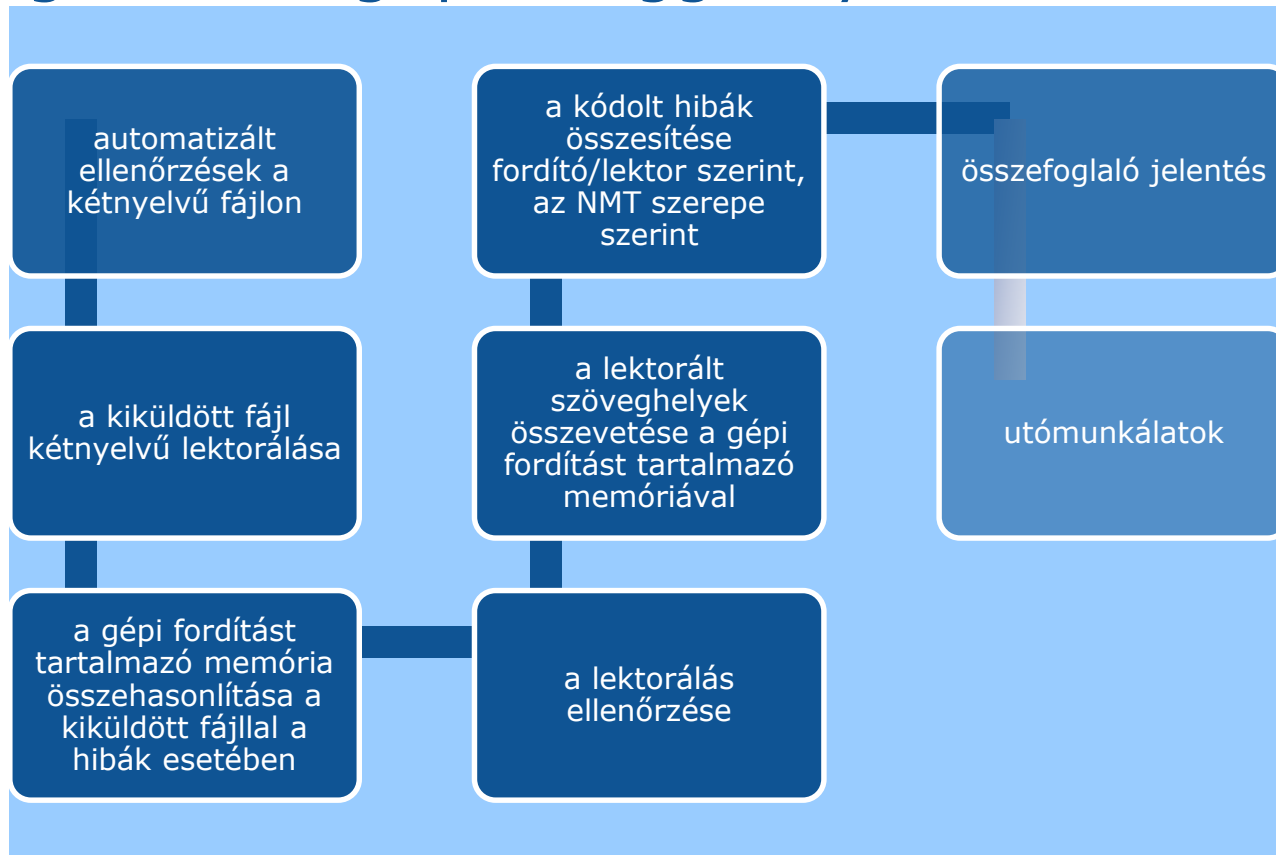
automatizált ellenőrzések a kétnyelvű fájlon

a kiküldött fájl kétnyelvű lektorálása

a gépi fordítást tartalmazó memória összehasonlítása a kiküldött fájllal a hibák esetében

a lektorálás ellenőrzése

a lektorált szöveghelyek összevetése a gépi fordítást tartalmazó memóriával

a kódolt hibák összesítése fordító/lektor szerint, az NMT szerepe szerint

összefoglaló jelentés

utómunkálatok